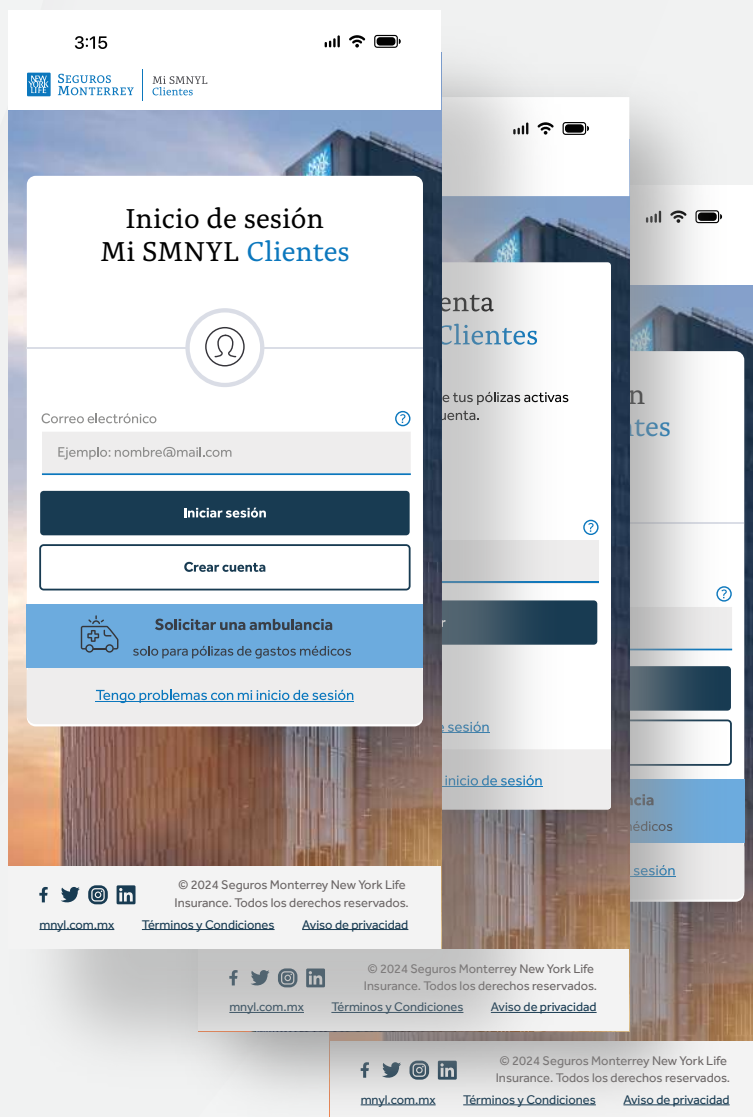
3:15

NEW YORK LIFE SEGUROS MONTERREY | Mi SMNYL Clientes

Inicio de sesión
Mi SMNYL Clientes

Correo electrónico ?

Ejemplo: nombre@mail.com

Iniciar sesión

Crear cuenta

Solicitar una ambulancia
solo para pólizas de gastos médicos

Tengo problemas con mi inicio de sesión

© 2024 Seguros Monterrey New York Life Insurance. Todos los derechos reservados.

mnyl.com.mx Términos y Condiciones Aviso de privacidad

enta
Clientes

e tus pólizas activas
uenta.

?

r

sesión

inicio de sesión

© 2024 Seguros Monterrey New York Life Insurance. Todos los derechos reservados.

mnyl.com.mx Términos y Condiciones Aviso de privacidad

n
ntes

?

ncia
médicos

sesión

© 2024 Seguros Monterrey New York Life Insurance. Todos los derechos reservados.

mnyl.com.mx Términos y Condiciones Aviso de privacidad